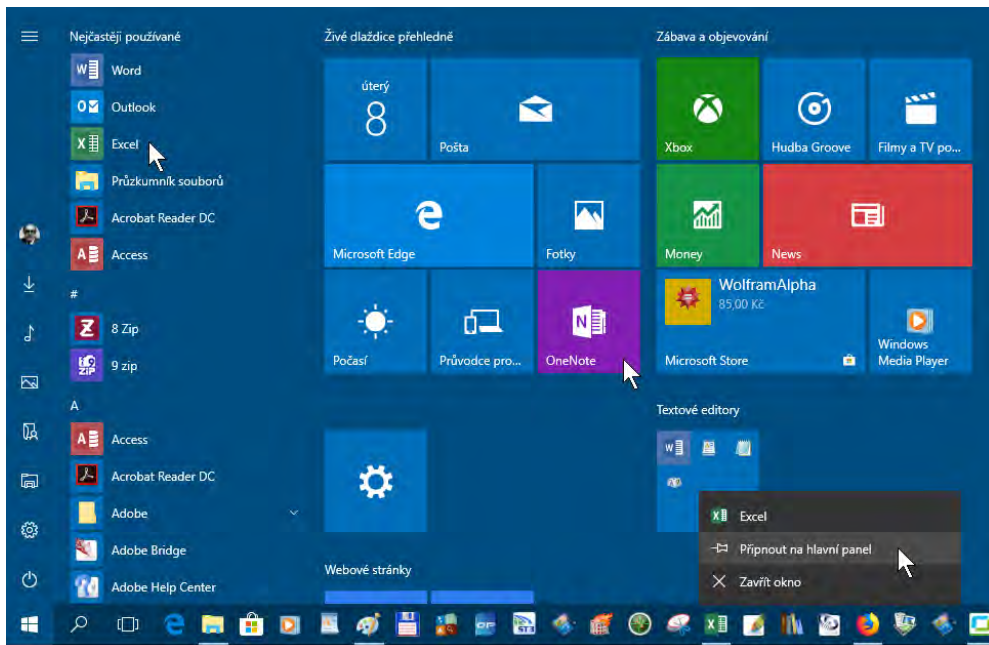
Nejčastěji používané

Word

Outlook

Excel

Průzkumník souborů

Acrobat Reader DC

Access

#

8 Zip

9 zip

A

Access

Acrobat Reader DC

Adobe

Adobe Bridge

Adobe Help Center

Živé dlaždice přehledně

úterý 8

Pošta

Microsoft Edge

Fotky

Počasí

Průvodce pro...

OneNote

Webové stránky

Zábava a objevování

Xbox

Hudba Groove

Filmy a TV po...

Money

News

WolframAlpha
85,00 Kč

Microsoft Store

Windows Media Player

Textové editory

Excel

Připnout na hlavní panel

Zavřít okno